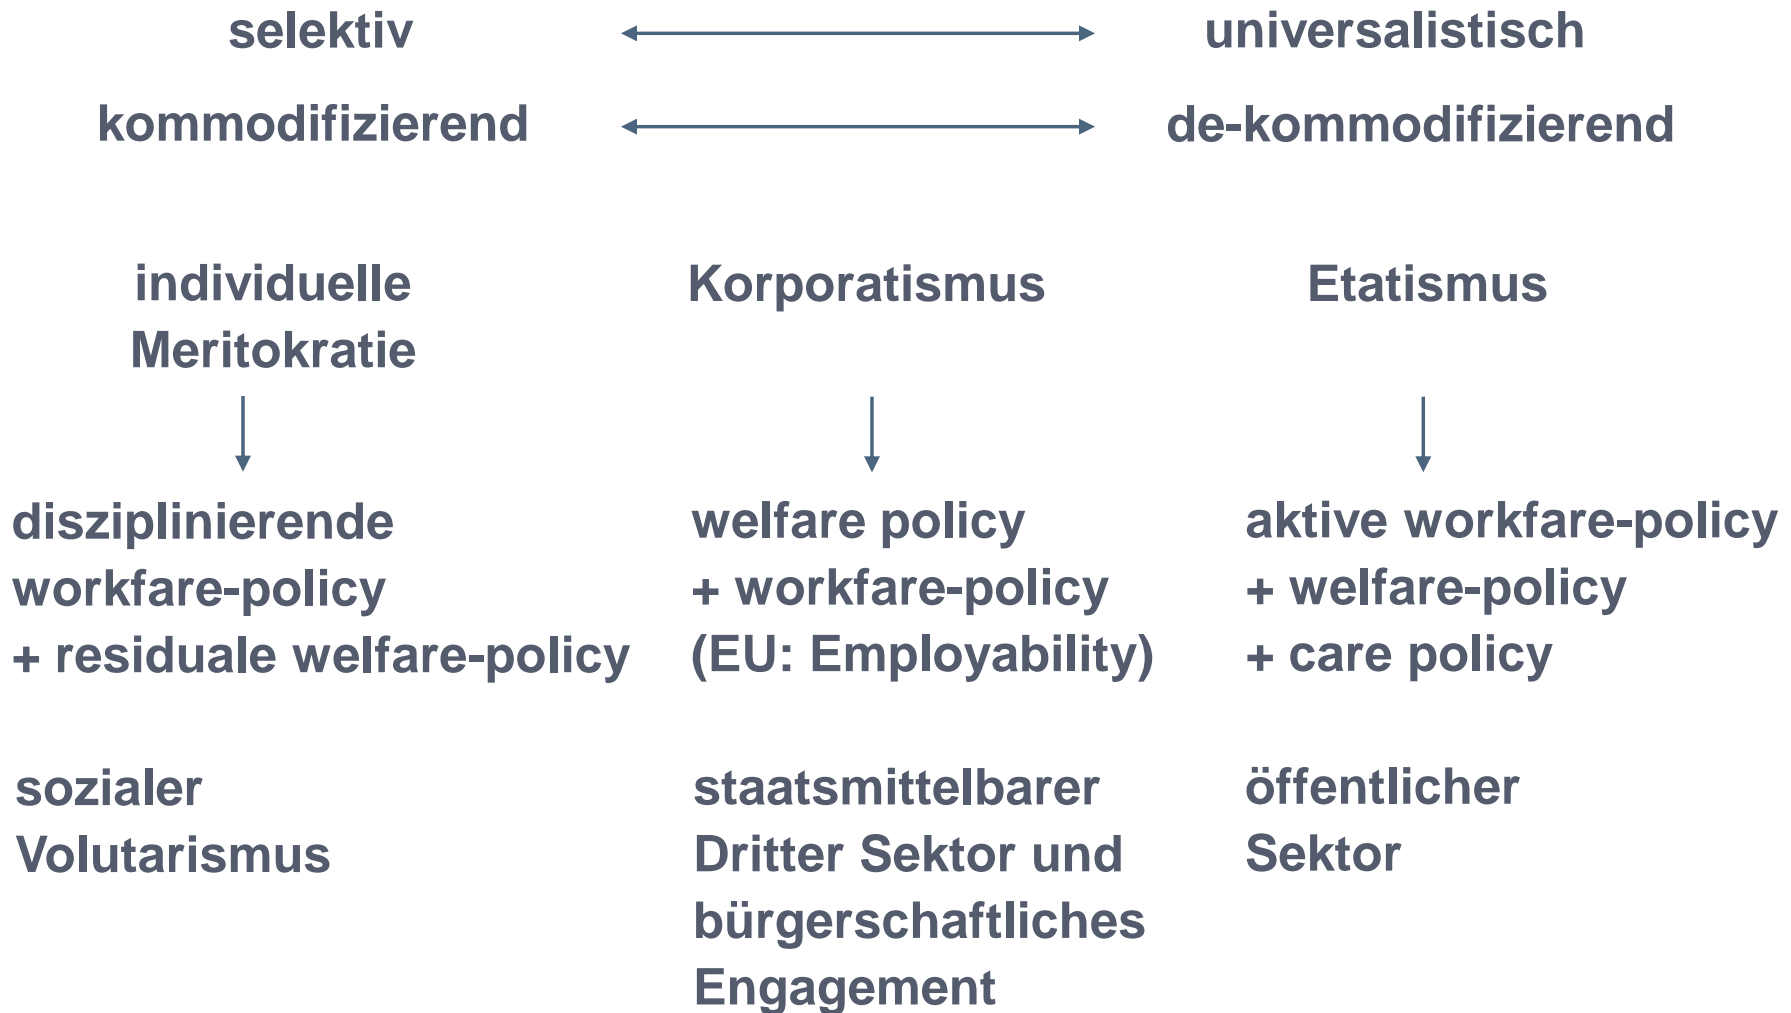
selektiv universalistisch

kommodifizierend de-kommodifizierend

individuelle Meritokratie

Korporatismus

Etatismus

disziplinierende workfare-policy + residuale welfare-policy

welfare policy + workfare-policy (EU: Employability)

aktive workfare-policy + welfare-policy + care policy

sozialer Volutarismus

staatsmittelbarer Dritter Sektor und bürgerschaftliches Engagement

öffentlicher Sektor